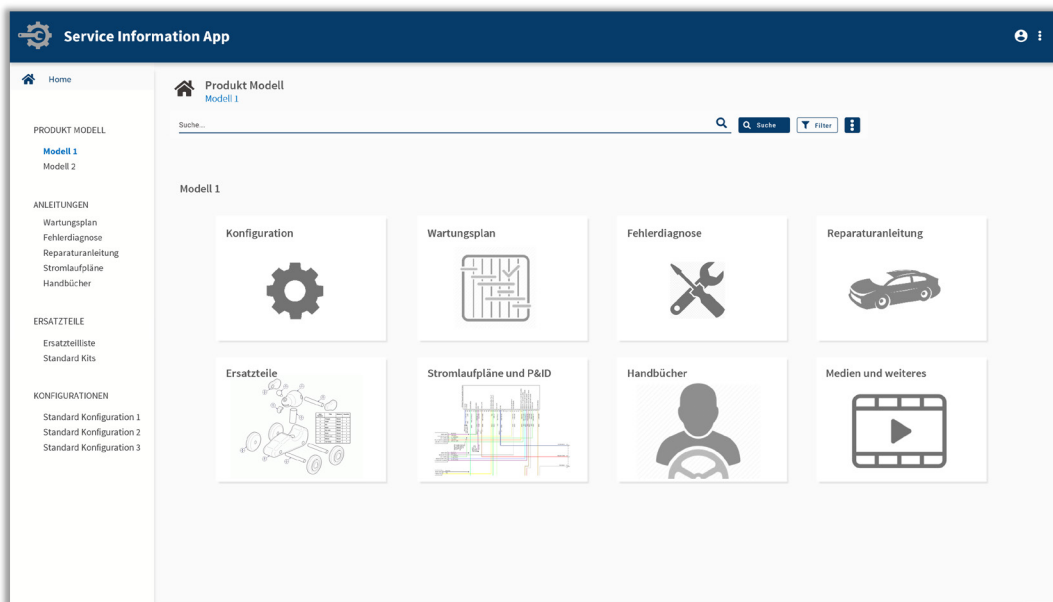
Service Information App

Home

PRODUKT MODELL
Modell 1
Modell 2

ANLEITUNGEN
Wartungsplan
Fehlerdiagnose
Reparaturanleitung
Stromlaufpläne
Handbücher

ERSATZTEILE
Ersatzteilliste
Standard Kits

KONFIGURATIONEN
Standard Konfiguration 1
Standard Konfiguration 2
Standard Konfiguration 3

Produkt Modell
Modell 1

Suche...
Suche
Filter

Modell 1

Konfiguration
Wartungsplan
Fehlerdiagnose
Reparaturanleitung
Ersatzteile
Stromlaufpläne und P&ID
Handbücher
Medien und weiteres